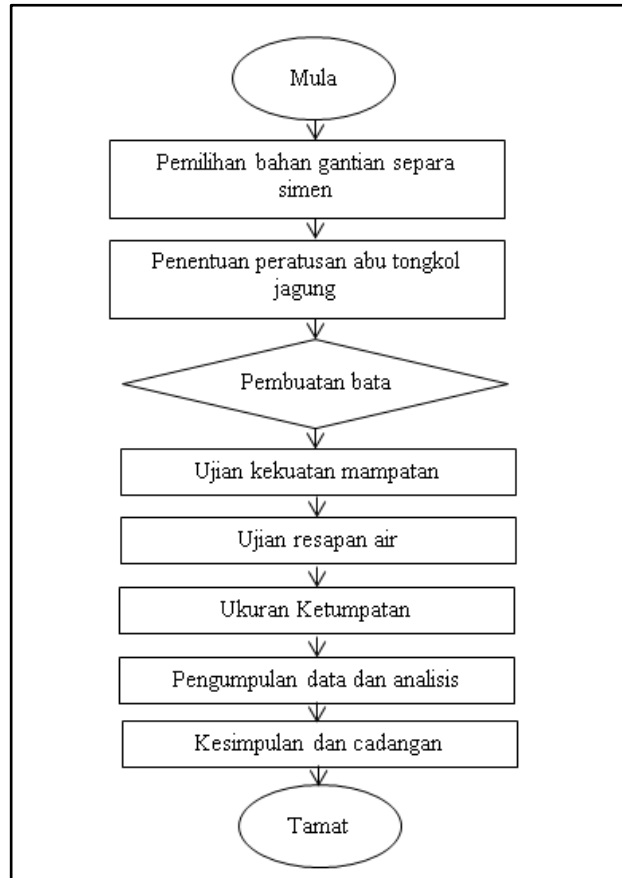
Mula

Pemilihan bahan gantian separa simen

Penentuan peratusan abu tongkol jagung

Pembuatan bata

Ujian kekuatan mampatan

Ujian resapan air

Ukuran Ketumpatan

Pengumpulan data dan analisis

Kesimpulan dan cadangan

Tamat